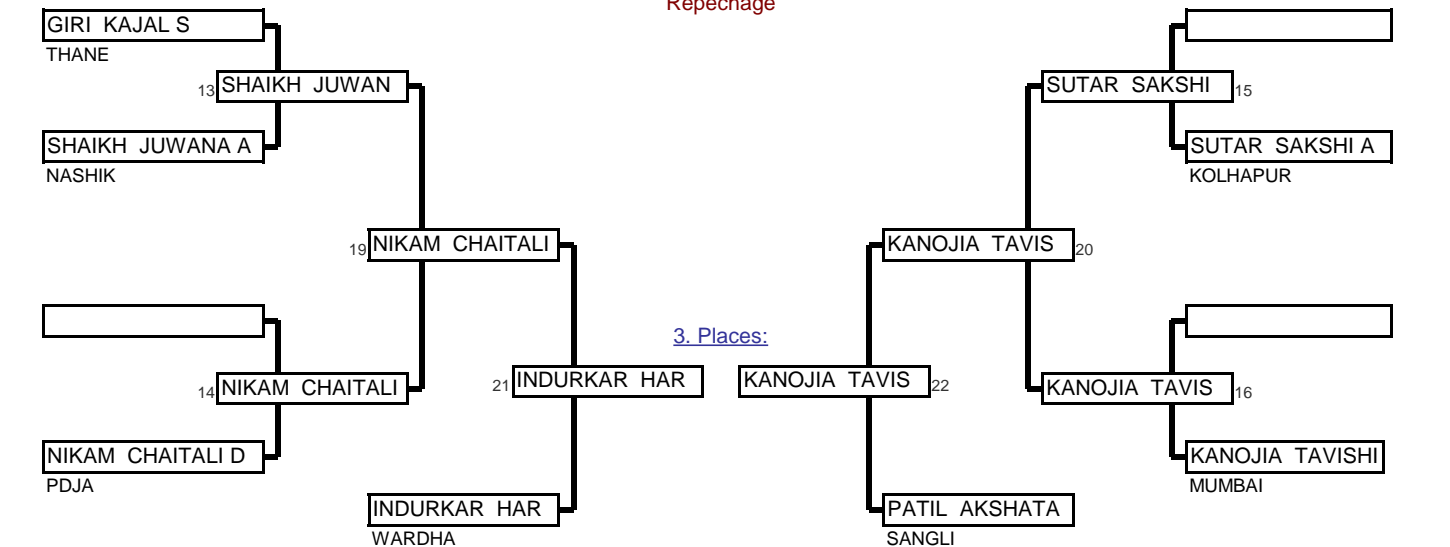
Repechage

GIRI KAJAL S
THANE

13 SHAIKH JUWAN

SHAIKH JUWANA A
NASHIK

19 NIKAM CHAITALI

14 NIKAM CHAITALI

NIKAM CHAITALI D
PDJA

21 INDURKAR HAR

INDURKAR HAR
WARDHA

3. Places:

KANOJIA TAVIS 22

PATIL AKSHATA
SANGLI

SUTAR SAKSHI 15

SUTAR SAKSHI A
KOLHAPUR

KANOJIA TAVIS 20

KANOJIA TAVIS 16

KANOJIA TAVISHI
MUMBAI